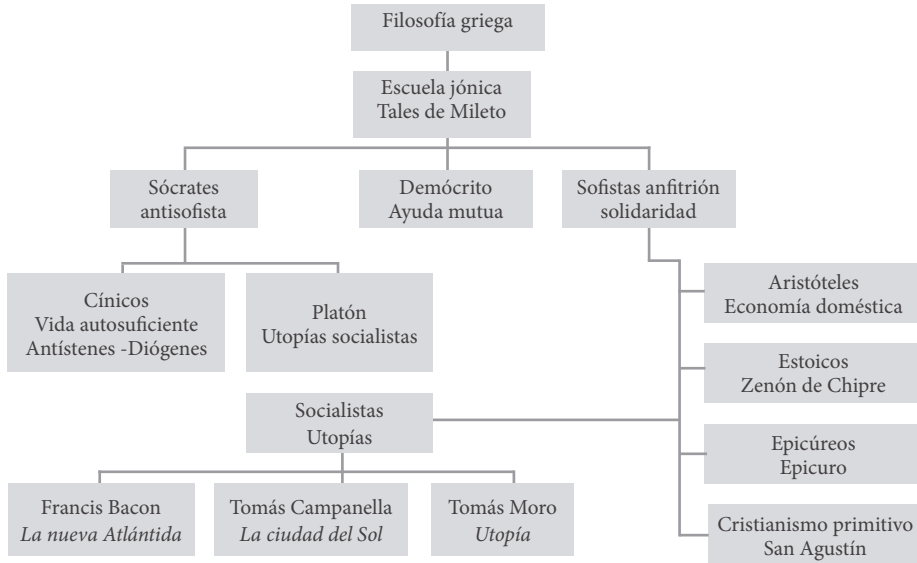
Filosofía griega

Escuela jónica
Tales de Mileto

Sócrates
antisofista

Demócrito
Ayuda mutua

Sofistas anfitrión
solidaridad

Cínicos
Vida autosuficiente
Antístenes -Diógenes

Platón
Utopías socialistas

Aristóteles
Economía doméstica

Estoicos
Zenón de Chipre

Socialistas
Utopías

Epicúreos
Epicuro

Francis Bacon
*La nueva Atlántida*

Tomás Campanella
*La ciudad del Sol*

Tomás Moro
*Utopía*

Cristianismo primitivo
San Agustín